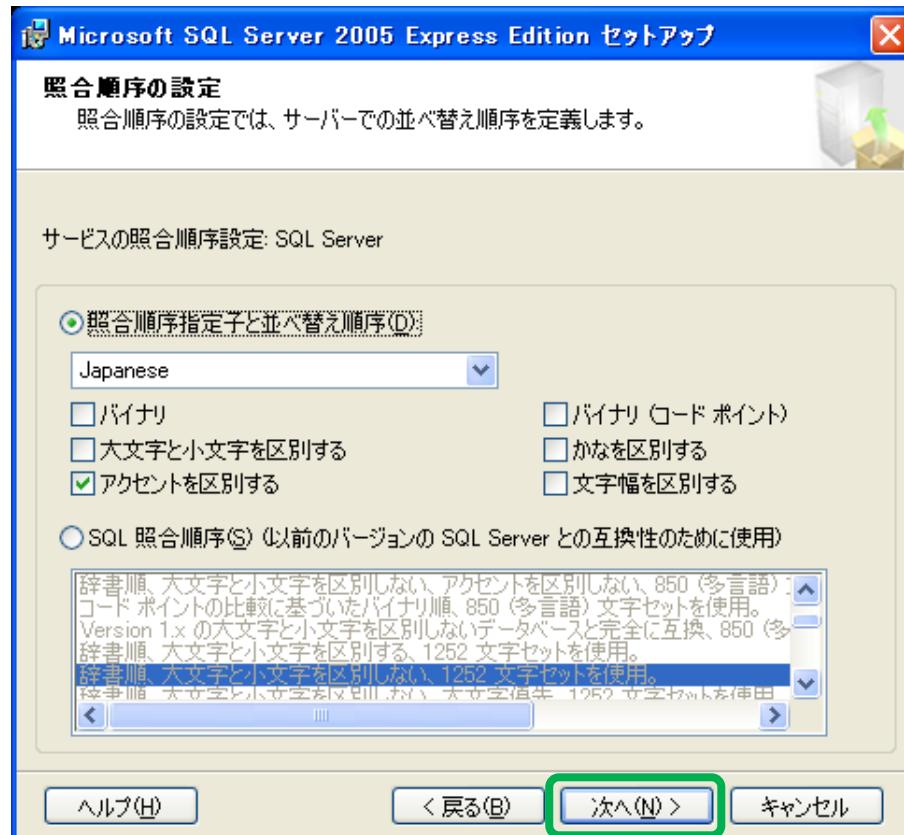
Microsoft SQL Server 2005 Express Edition セットアップ

照合順序の設定
照合順序の設定では、サーバーでの並べ替え順序を定義します。

サービスの照合順序設定: SQL Server

照合順序指定子と並べ替え順序(D):

Japanese

バイナリ
バイナリ (コード ポイント)
大文字と小文字を区別する
かなを区別する
アクセントを区別する
文字幅を区別する

SQL 照合順序(S) (以前のバージョンの SQL Server との互換性のために使用)

辞書順、大文字と小文字を区別しない、アクセントを区別しない、850 (多言語) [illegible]
コード ポイントの比較に基づいたバイナリ順、850 (多言語) 文字セットを使用。
Version 1.x の大文字と小文字を区別しないデータベースと完全に互換、850 (多 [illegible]
辞書順、大文字と小文字を区別する、1252 文字セットを使用。
辞書順、大文字と小文字を区別しない、1252 文字セットを使用。
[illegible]

ヘルプ(H)
< 戻る(B)
次へ(N) >
キャンセル